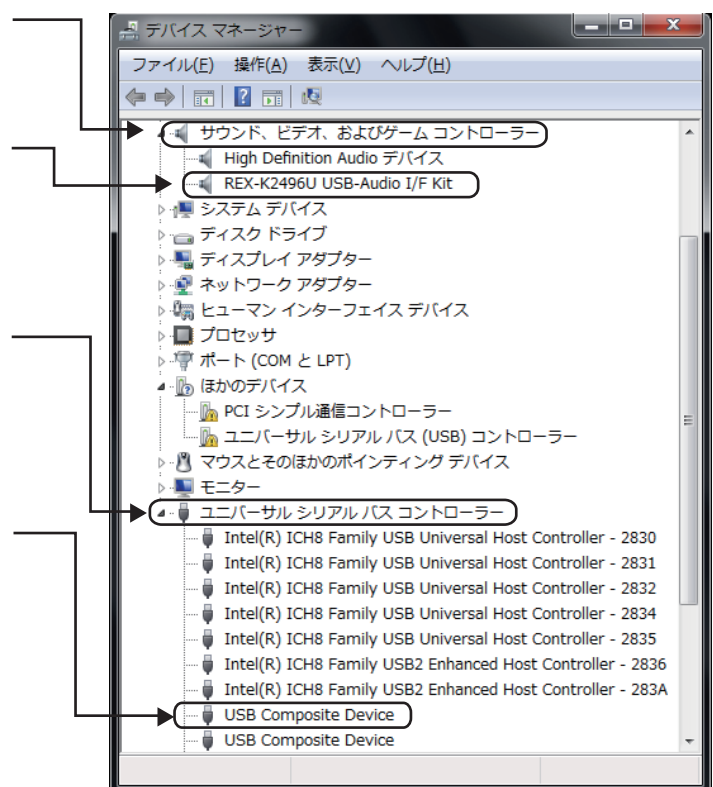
デバイス マネージャー

ファイル(F) 操作(A) 表示(V) ヘルプ(H)

サウンド、ビデオ、およびゲーム コントローラー
High Definition Audio デバイス
REX-K2496U USB-Audio I/F Kit
システム デバイス
ディスク ドライブ
ディスプレイ アダプター
ネットワーク アダプター
ヒューマン インターフェイス デバイス
プロセッサ
ポート (COM と LPT)
ほかのデバイス
PCI シンプル通信コントローラー
ユニバーサル シリアル バス (USB) コントローラー
マウスとそのほかのポインティング デバイス
モニター
ユニバーサル シリアル バス コントローラー
Intel(R) ICH8 Family USB Universal Host Controller - 2830
Intel(R) ICH8 Family USB Universal Host Controller - 2831
Intel(R) ICH8 Family USB Universal Host Controller - 2832
Intel(R) ICH8 Family USB Universal Host Controller - 2834
Intel(R) ICH8 Family USB Universal Host Controller - 2835
Intel(R) ICH8 Family USB2 Enhanced Host Controller - 2836
Intel(R) ICH8 Family USB2 Enhanced Host Controller - 283A
USB Composite Device
USB Composite Device